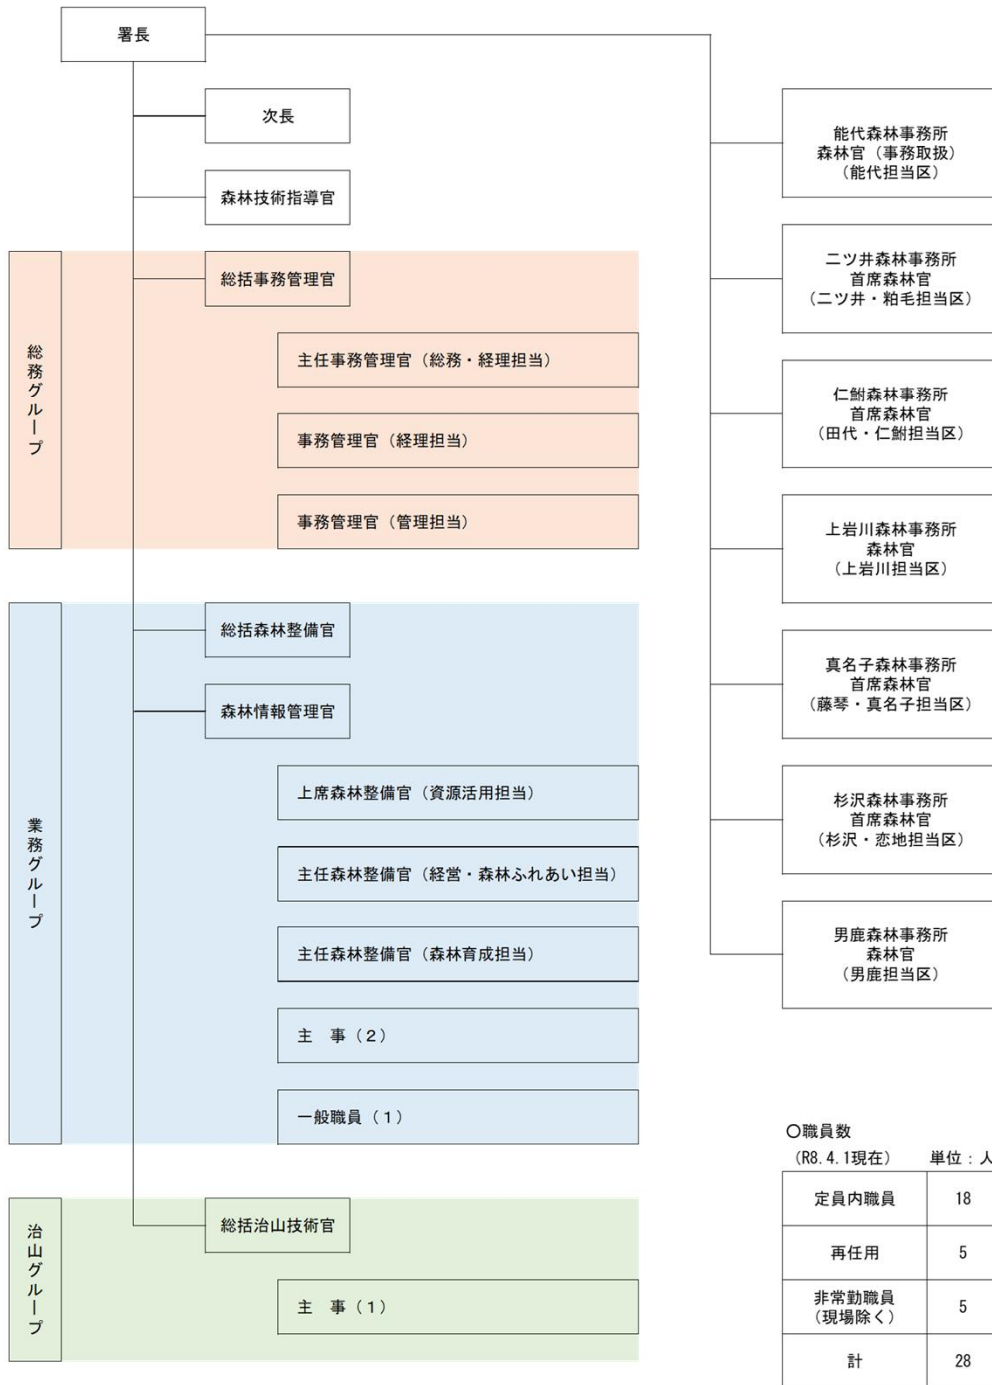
署長

次長

森林技術指導官

総務グループ

総括事務管理官

主任事務管理官（総務・経理担当）

事務管理官（経理担当）

事務管理官（管理担当）

業務グループ

総括森林整備官

森林情報管理官

上席森林整備官（資源活用担当）

主任森林整備官（経営・森林ふれあい担当）

主任森林整備官（森林育成担当）

主　事（2）

一般職員（1）

治山グループ

総括治山技術官

主　事（1）

能代森林事務所
森林官（事務取扱）
（能代担当区）

二ツ井森林事務所
首席森林官
（二ツ井・粕毛担当区）

仁鮒森林事務所
首席森林官
（田代・仁鮒担当区）

上岩川森林事務所
森林官
（上岩川担当区）

真名子森林事務所
首席森林官
（藤琴・真名子担当区）

杉沢森林事務所
首席森林官
（杉沢・恋地担当区）

男鹿森林事務所
森林官
（男鹿担当区）

○職員数
（R8.4.1現在）　単位：人

| 定員内職員 | 18 |
|---|---|
| 再任用 | 5 |
| 非常勤職員（現場除く） | 5 |
| 計 | 28 |